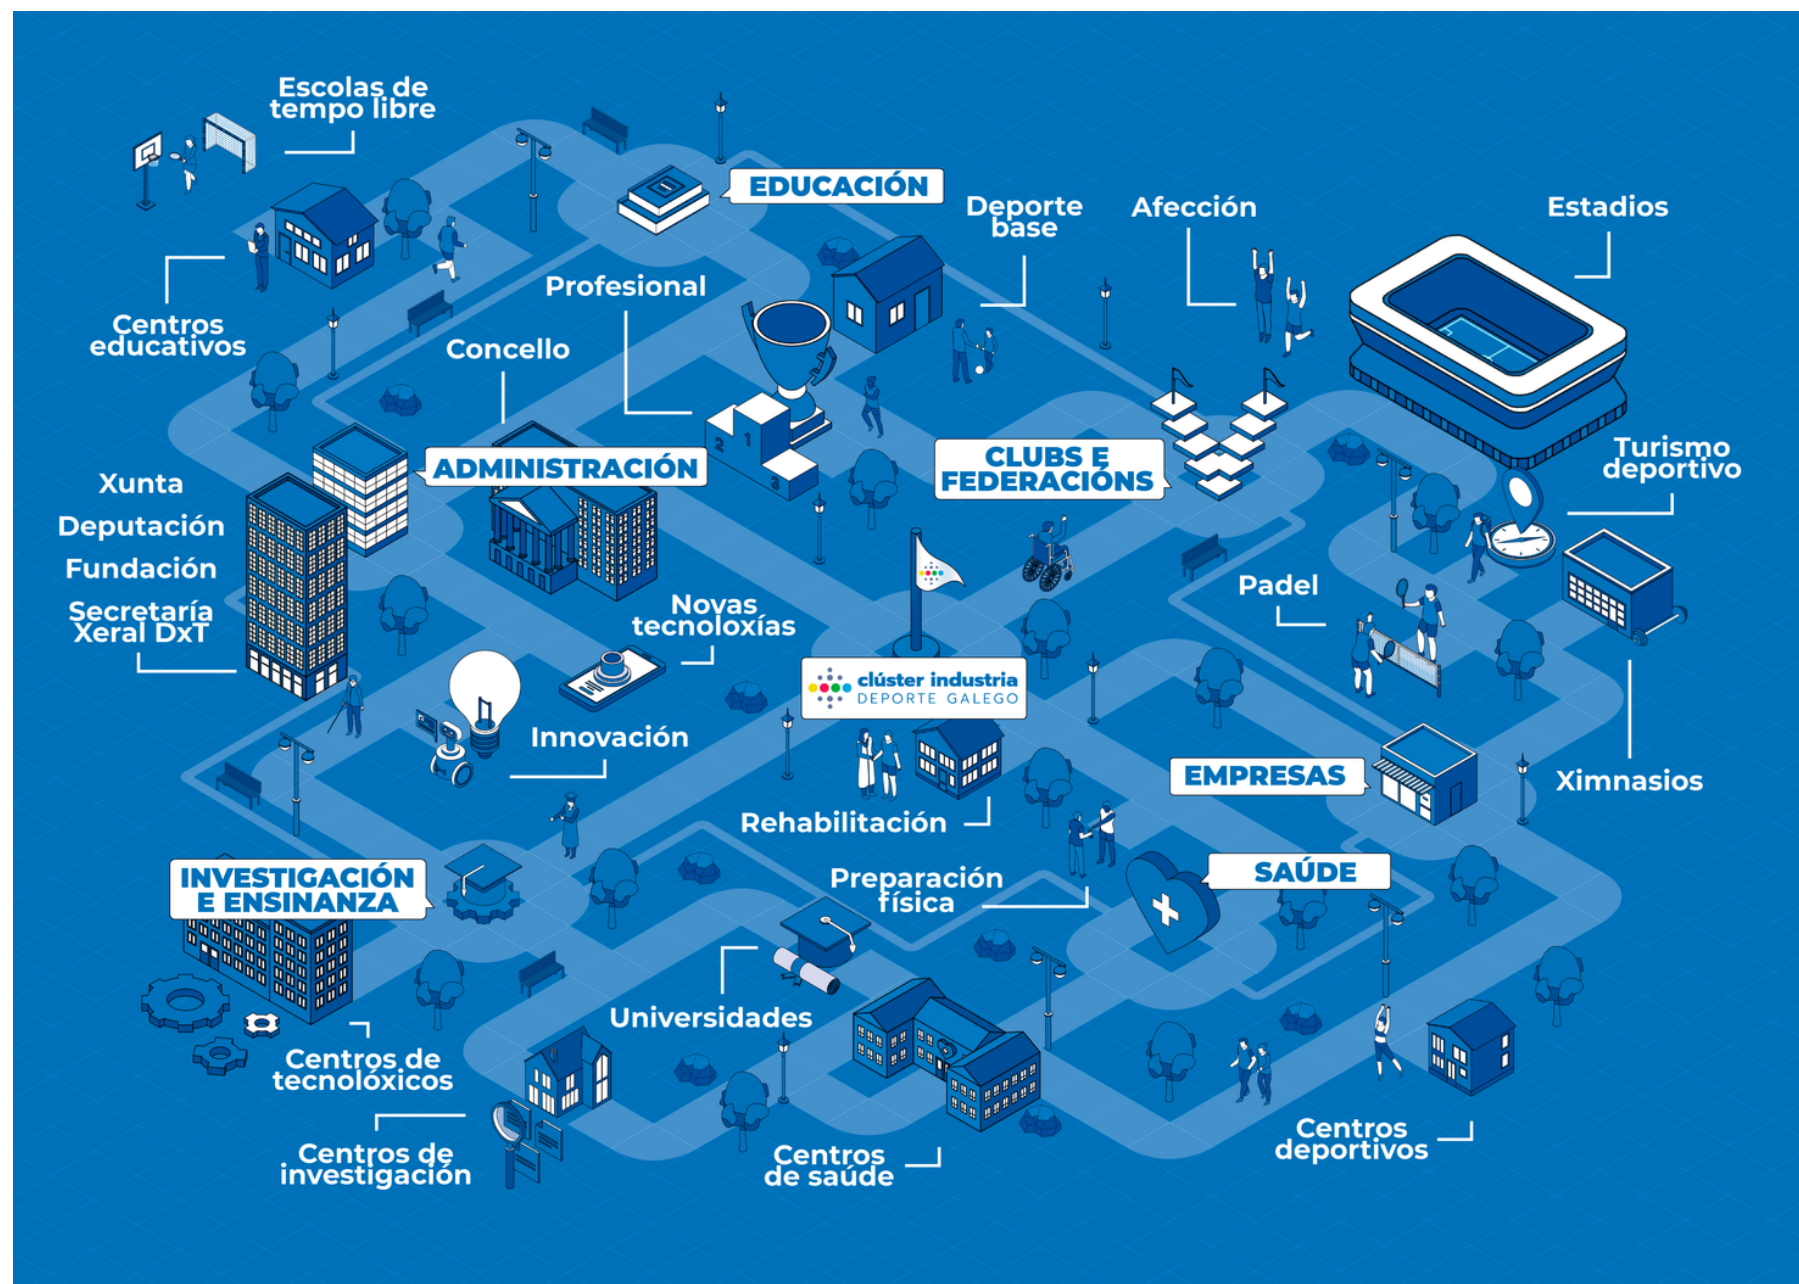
Escolas de tempo libre

EDUCACIÓN

Deporte base

Afección

Estadios

Centros educativos

Profesional

Concello

ADMINISTRACIÓN

CLUBS E FEDERACIÓNS

Turismo deportivo

Xunta

Deputación

Fundación

Secretaría Xeral DxT

Novas tecnoloxías

Padel

clúster industria DEPORTE GALEGO

Innovación

EMPRESAS

Ximnasios

Rehabilitación

INVESTIGACIÓN E ENSINANZA

Preparación física

SAÚDE

Universidades

Centros de tecnolóxicos

Centros de investigación

Centros de saúde

Centros deportivos